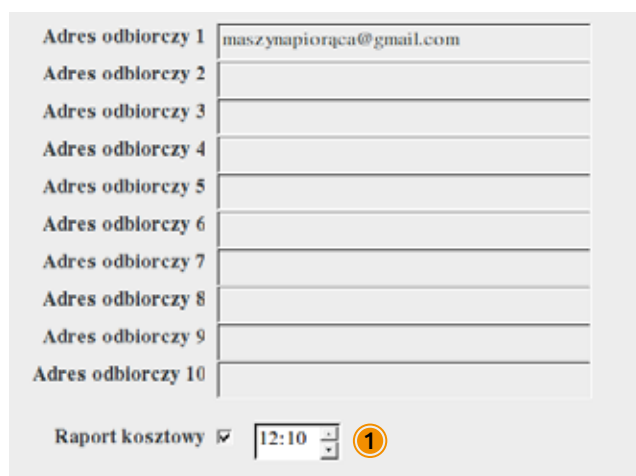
Adres odbiorczy 1 maszynapiorąca@gmail.com
Adres odbiorczy 2
Adres odbiorczy 3
Adres odbiorczy 4
Adres odbiorczy 5
Adres odbiorczy 6
Adres odbiorczy 7
Adres odbiorczy 8
Adres odbiorczy 9
Adres odbiorczy 10

Raport kosztowy 12:10 1